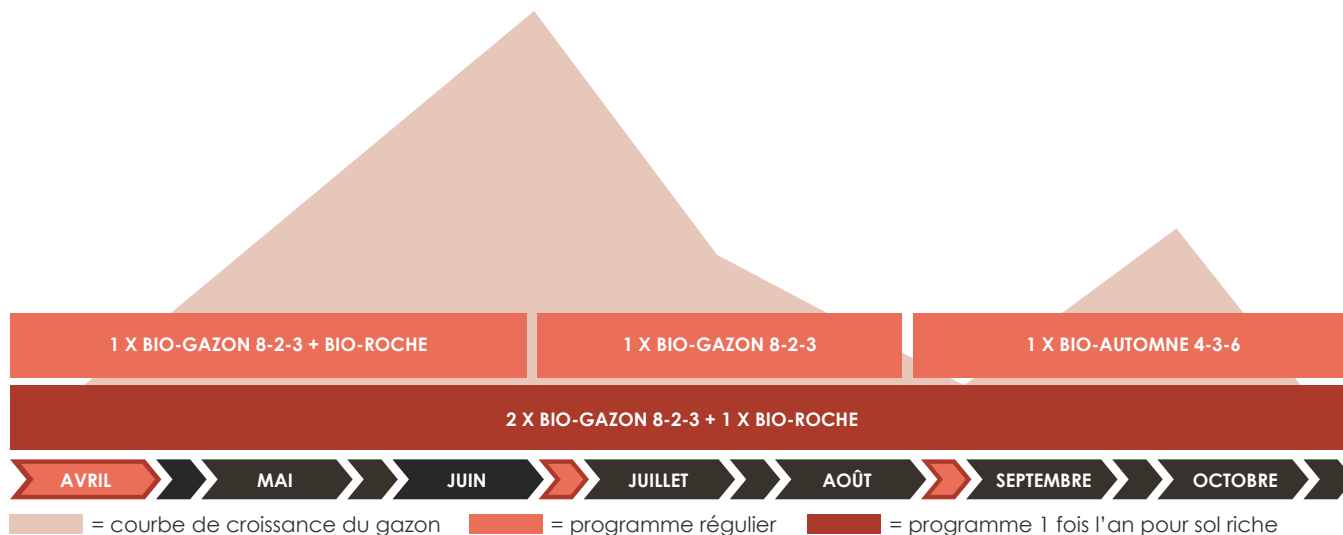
1 X BIO-GAZON 8-2-3 + BIO-ROCHE

1 X BIO-GAZON 8-2-3

1 X BIO-AUTOMNE 4-3-6

2 X BIO-GAZON 8-2-3 + 1 X BIO-ROCHE

AVRIL MAI JUIN JUILLET AOÛT SEPTEMBRE OCTOBRE

= courbe de croissance du gazon = programme régulier = programme 1 fois l'an pour sol riche